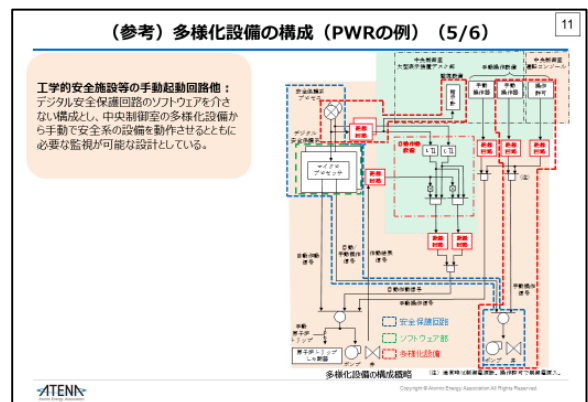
（参考）多様化設備の構成（PWRの例）（5/6）

11

工学的安全施設等の手動起動回路他：
デジタル安全保護回路のソフトウェアを介さない構成とし、中央制御室の多様化設備から手動で安全系の設備を動作させるとともに必要な監視が可能な設計としている。

中央制御室
大型表示装置・入力盤

中央制御室
運転コンソール

手動操作器

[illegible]

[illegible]

マイクロプロセッサ

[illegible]

自動起動信号

手動起動信号

作動信号

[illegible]

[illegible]

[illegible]

安全保護回路

ソフトウェア部

多様化設備

（注）多様化設備の詳細は、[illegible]

ポンプ

弁

多様化設備の構成概略

ATENA
Atomic Energy Association

Copyright © Atomic Energy Association All Rights Reserved.